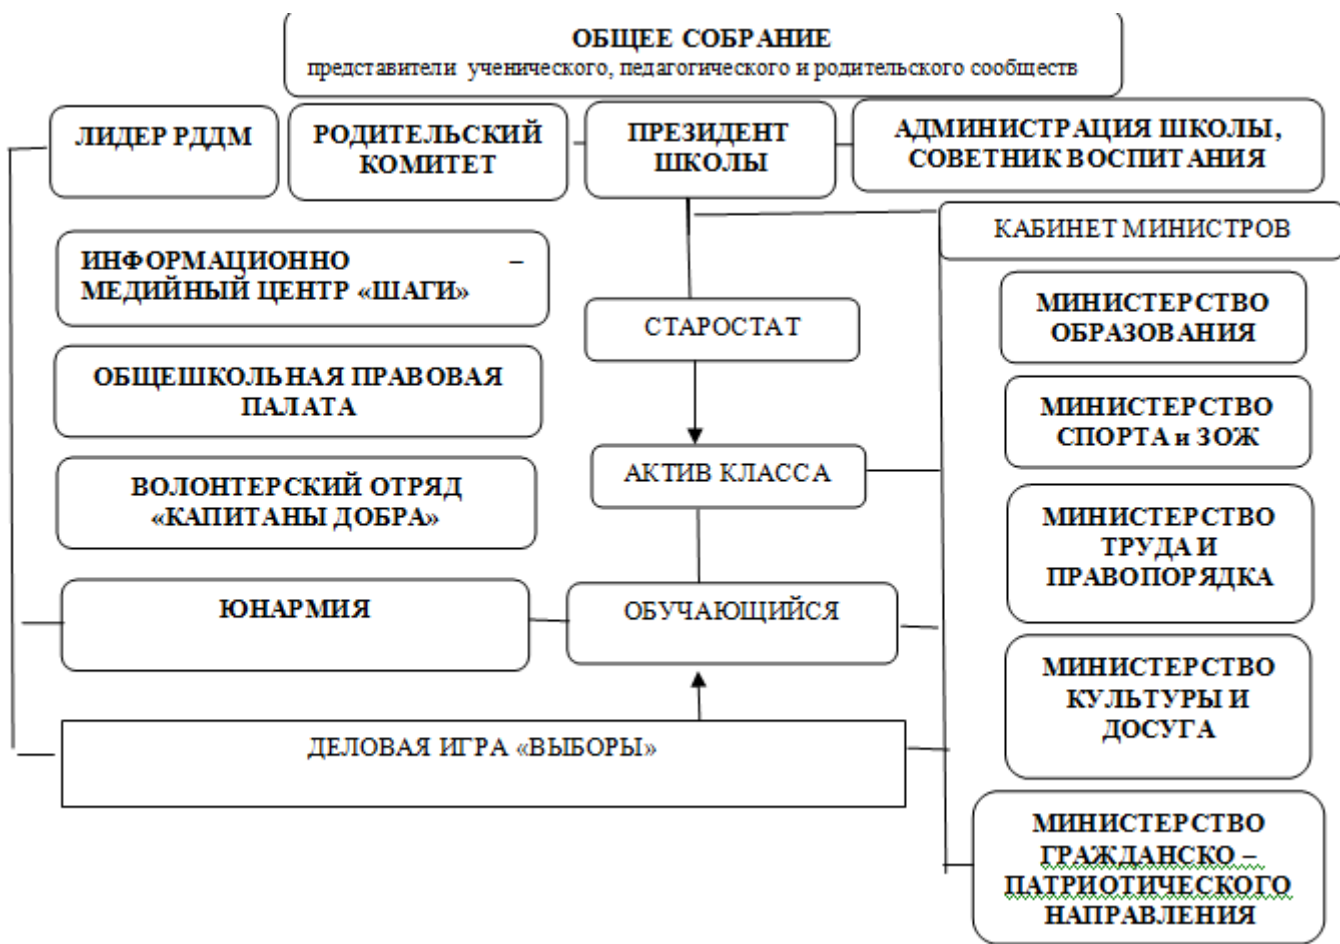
ОБЩЕЕ СОБРАНИЕ
представители ученического, педагогического и родительского сообществ

ЛИДЕР РДДМ

РОДИТЕЛЬСКИЙ КОМИТЕТ

ПРЕЗИДЕНТ ШКОЛЫ

АДМИНИСТРАЦИЯ ШКОЛЫ, СОВЕТНИК ВОСПИТАНИЯ

КАБИНЕТ МИНИСТРОВ

ИНФОРМАЦИОННО – МЕДИЙНЫЙ ЦЕНТР «ШАГИ»

СТАРОСТАТ

МИНИСТЕРСТВО ОБРАЗОВАНИЯ

ОБЩЕШКОЛЬНАЯ ПРАВОВАЯ ПАЛАТА

МИНИСТЕРСТВО СПОРТА и ЗОЖ

АКТИВ КЛАССА

ВОЛОНТЕРСКИЙ ОТРЯД «КАПИТАНЫ ДОБРА»

МИНИСТЕРСТВО ТРУДА И ПРАВОПОРЯДКА

ЮНАРМИЯ

ОБУЧАЮЩИЙСЯ

МИНИСТЕРСТВО КУЛЬТУРЫ И ДОСУГА

ДЕЛОВАЯ ИГРА «ВЫБОРЫ»

МИНИСТЕРСТВО ГРАЖДАНСКО – ПАТРИОТИЧЕСКОГО НАПРАВЛЕНИЯ